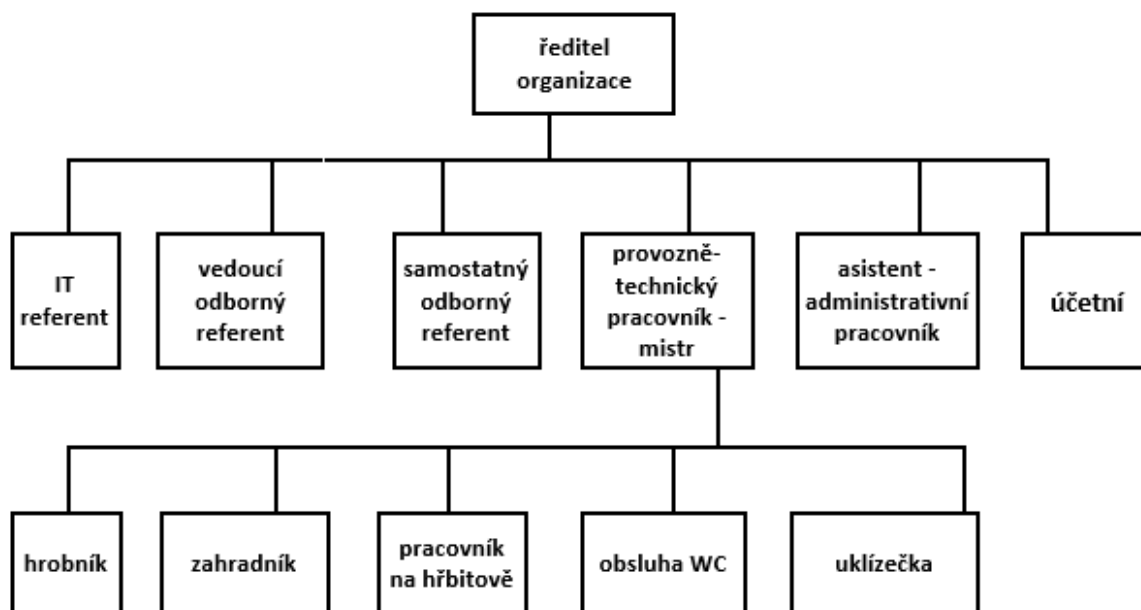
ředitel organizace

IT referent

vedoucí odborný referent

samostatný odborný referent

provozně-technický pracovník - mistr

asistent - administrativní pracovník

účetní

hrobník

zahradník

pracovník na hřbitově

obsluha WC

uklízečka